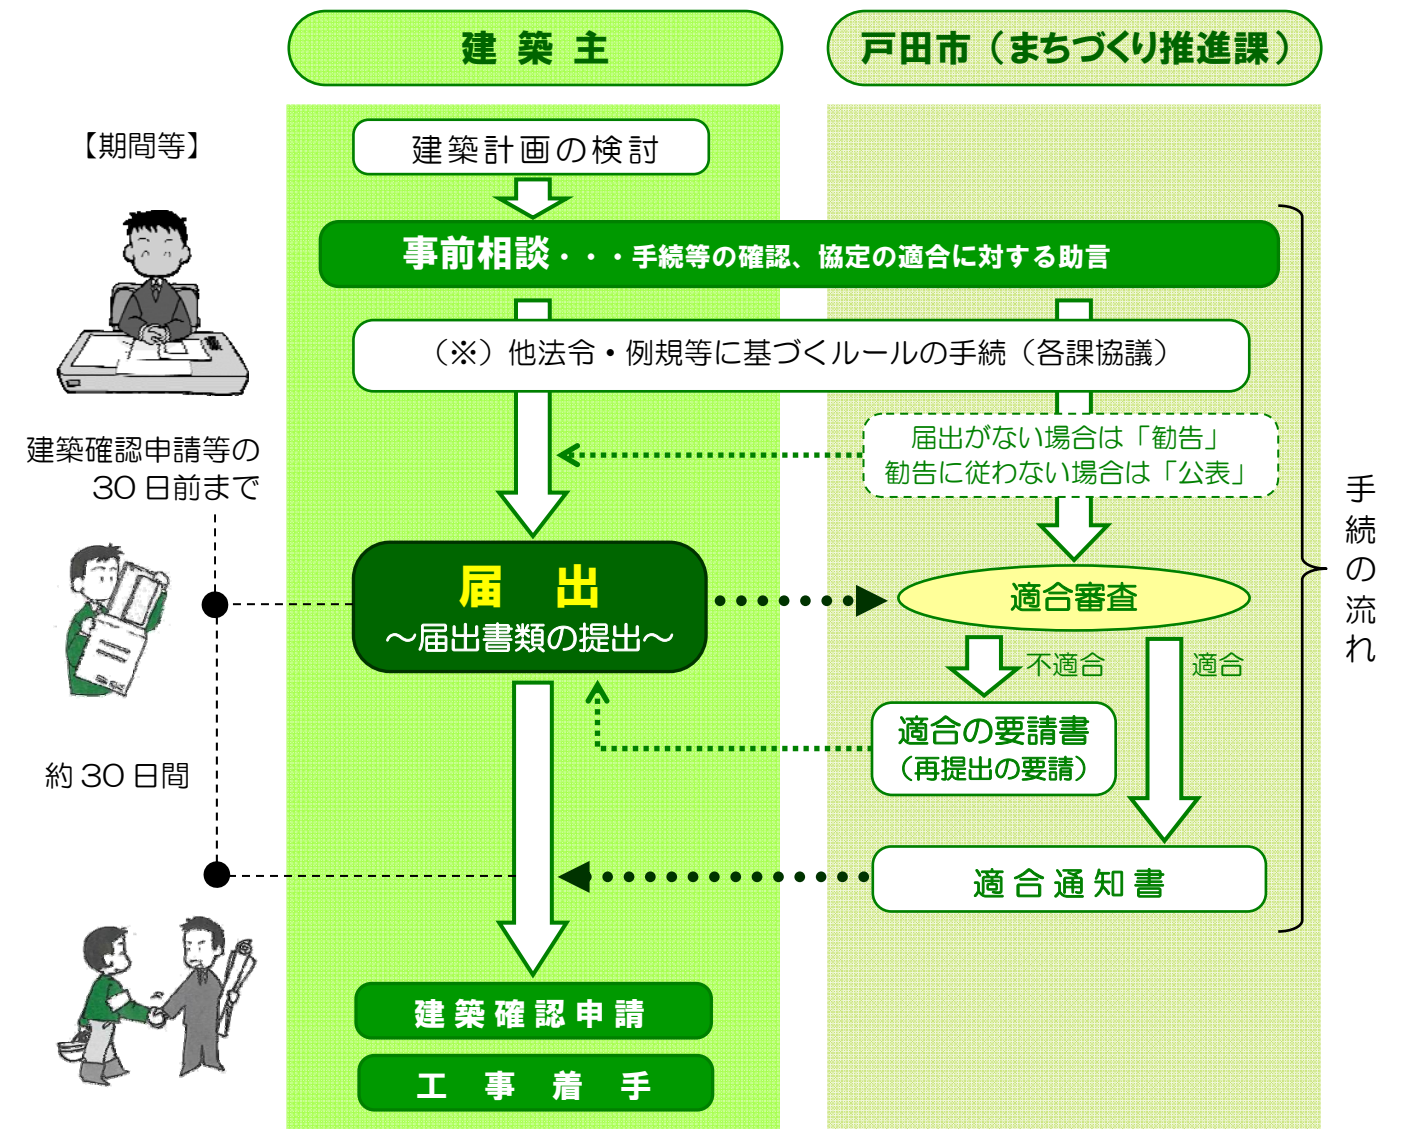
建 築 主

戸田市（まちづくり推進課）

【期間等】

建築計画の検討

事前相談・・・手続等の確認、協定の適合に対する助言

（※）他法令・例規等に基づくルールの手続（各課協議）

届出がない場合は「勧告」
勧告に従わない場合は「公表」

建築確認申請等の 30 日前まで

届 出
～届出書類の提出～

適合審査

不適合

適合

適合の要請書
（再提出の要請）

約 30 日間

適 合 通 知 書

手続の流れ

建 築 確 認 申 請

工 事 着 手